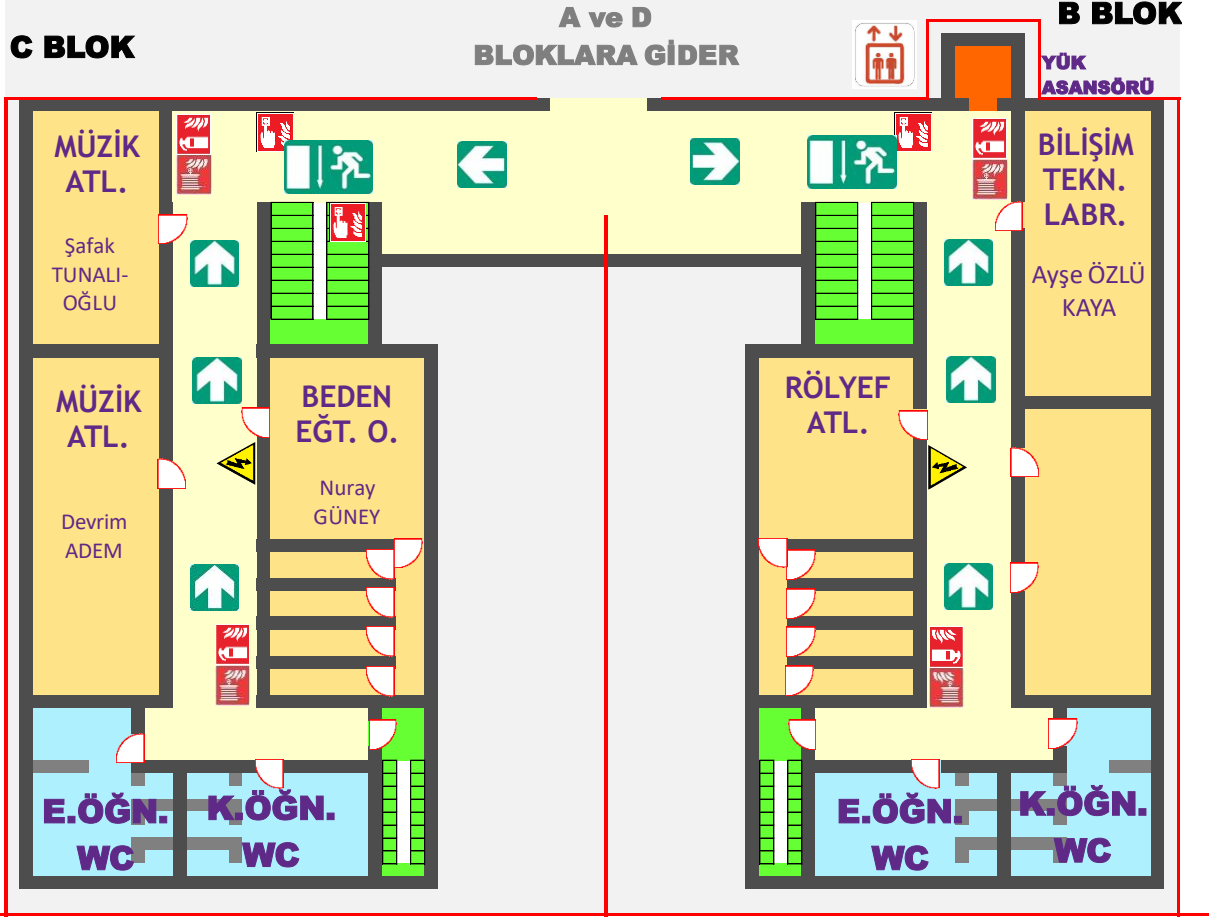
C BLOK

A ve D
BLOKLARA GİDER

B BLOK

YÜK
ASANSÖRÜ

MÜZİK
ATL.

Şafak
TUNALI-
OĞLU

MÜZİK
ATL.

Devrim
ADEM

BEDEN
EĞT. O.

Nuray
GÜNEY

E.ÖĞN.
WC

K.ÖĞN.
WC

BİLİŞİM
TEKN.
LABR.

Ayşe ÖZLÜ
KAYA

RÖLYEF
ATL.

E.ÖĞN.
WC

K.ÖĞN.
WC